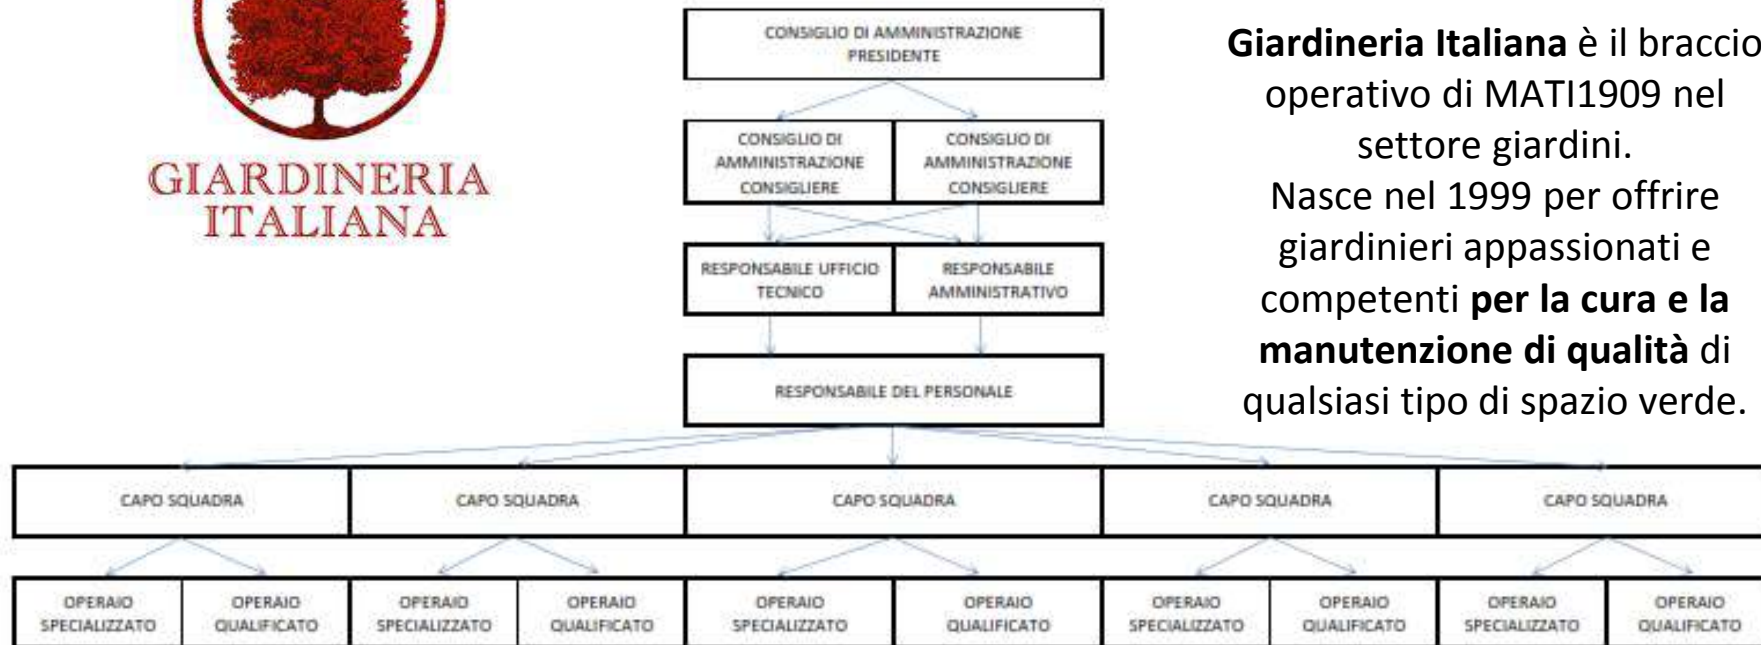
GIARDINERIA ITALIANA

CONSIGLIO DI AMMINISTRAZIONE PRESIDENTE

CONSIGLIO DI AMMINISTRAZIONE CONSIGLIERE

CONSIGLIO DI AMMINISTRAZIONE CONSIGLIERE

RESPONSABILE UFFICIO TECNICO

RESPONSABILE AMMINISTRATIVO

RESPONSABILE DEL PERSONALE

CAPO SQUADRA

CAPO SQUADRA

CAPO SQUADRA

CAPO SQUADRA

CAPO SQUADRA

OPERAIO SPECIALIZZATO

OPERAIO QUALIFICATO

OPERAIO SPECIALIZZATO

OPERAIO QUALIFICATO

OPERAIO SPECIALIZZATO

OPERAIO QUALIFICATO

OPERAIO SPECIALIZZATO

OPERAIO QUALIFICATO

OPERAIO SPECIALIZZATO

OPERAIO QUALIFICATO

**Giardineria Italiana** è il braccio operativo di MATI1909 nel settore giardini.
Nasce nel 1999 per offrire giardinieri appassionati e competenti **per la cura e la manutenzione di qualità** di qualsiasi tipo di spazio verde.